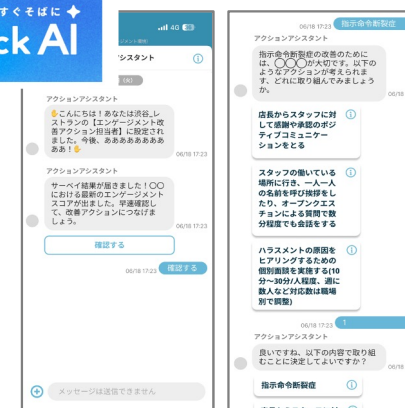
すぐそばに
ck AI

4G
アシスタント

アクションアシスタント
✋こんにちは！あなたは渋谷_レストランの【エンゲージメント改善アクション担当者】に設定されました。今後、あああああああああ！✋
06/18 17:23

アクションアシスタント
サーベイ結果が届きました！〇〇における最新のエンゲージメントスコアが出ました。早速確認して、改善アクションにつなげましょう。
06/18 17:23

確認する

06/18 17:23 確認する

メッセージは送信できません

06/18 17:23 指示命令断裂度

アクションアシスタント
指示命令断裂度の改善のためには、〇〇〇が大切です。以下のようなアクションが考えられます。どれに取り組んでみましょうか。
06/18

店長からスタッフに対して感謝や承認のポジティブコミュニケーションをとる

スタッフの働いている場所に行き、一人一人の名前を呼び挨拶をしたり、オープンクエスチョンによる質問で数分程度でも会話をする

ハラスメントの原因をヒアリングするための個別面談を実施する(10分〜30分/人程度、週に数人など対応数は職場別で調整)

06/18 17:23 1

アクションアシスタント
良いですね、以下の内容で取り組むことに決定してよいですか？

指示命令断裂度